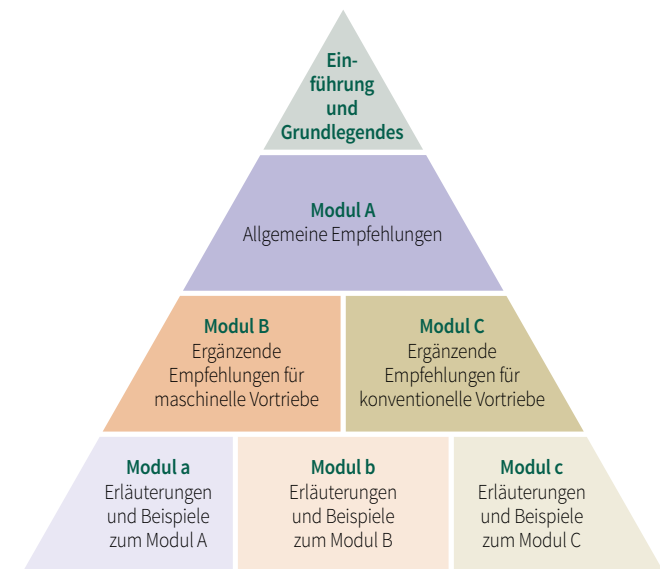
Einführung und Grundlegendes

Modul A
Allgemeine Empfehlungen

Modul B
Ergänzende Empfehlungen für maschinelle Vortriebe

Modul C
Ergänzende Empfehlungen für konventionelle Vortriebe

Modul a
Erläuterungen und Beispiele zum Modul A

Modul b
Erläuterungen und Beispiele zum Modul B

Modul c
Erläuterungen und Beispiele zum Modul C